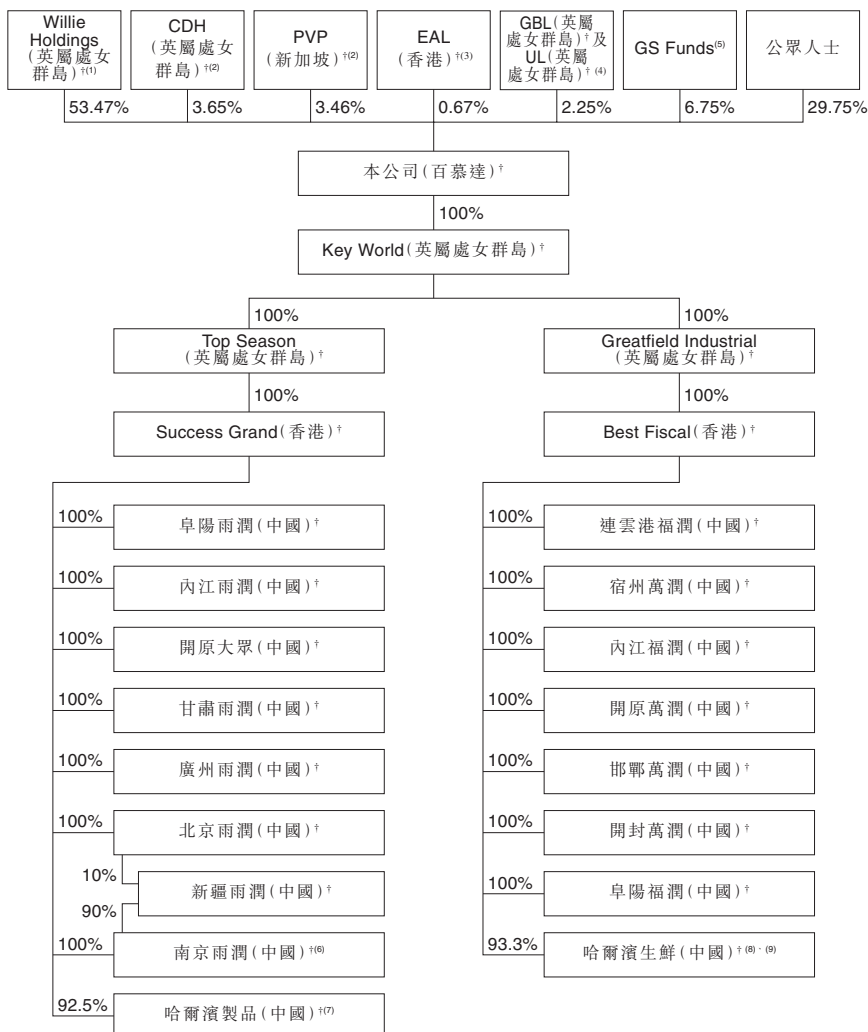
Willie Holdings (英屬處女群島)$^{\dagger(1)}$

CDH (英屬處女群島)$^{\dagger(2)}$

PVP (新加坡)$^{\dagger(2)}$

EAL (香港)$^{\dagger(3)}$

GBL(英屬處女群島)$^{\dagger}$及UL(英屬處女群島)$^{\dagger(4)}$

GS Funds$^{(5)}$

公眾人士

53.47%

3.65%

3.46%

0.67%

2.25%

6.75%

29.75%

本公司(百慕達)$^{\dagger}$

100%

Key World(英屬處女群島)$^{\dagger}$

100%

Top Season (英屬處女群島)$^{\dagger}$

100%

Greatfield Industrial (英屬處女群島)$^{\dagger}$

100%

Success Grand(香港)$^{\dagger}$

100%

Best Fiscal(香港)$^{\dagger}$

100%

阜陽雨潤(中國)$^{\dagger}$

100%

內江雨潤(中國)$^{\dagger}$

100%

開原大眾(中國)$^{\dagger}$

100%

甘肅雨潤(中國)$^{\dagger}$

100%

廣州雨潤(中國)$^{\dagger}$

100%

北京雨潤(中國)$^{\dagger}$

10%

新疆雨潤(中國)$^{\dagger}$

90%

100%

南京雨潤(中國)$^{\dagger(6)}$

92.5%

哈爾濱製品(中國)$^{\dagger(7)}$

100%

連雲港福潤(中國)$^{\dagger}$

100%

宿州萬潤(中國)$^{\dagger}$

100%

內江福潤(中國)$^{\dagger}$

100%

開原萬潤(中國)$^{\dagger}$

100%

邯鄲萬潤(中國)$^{\dagger}$

100%

開封萬潤(中國)$^{\dagger}$

100%

阜陽福潤(中國)$^{\dagger}$

93.3%

哈爾濱生鮮(中國)$^{\dagger(8)、(9)}$